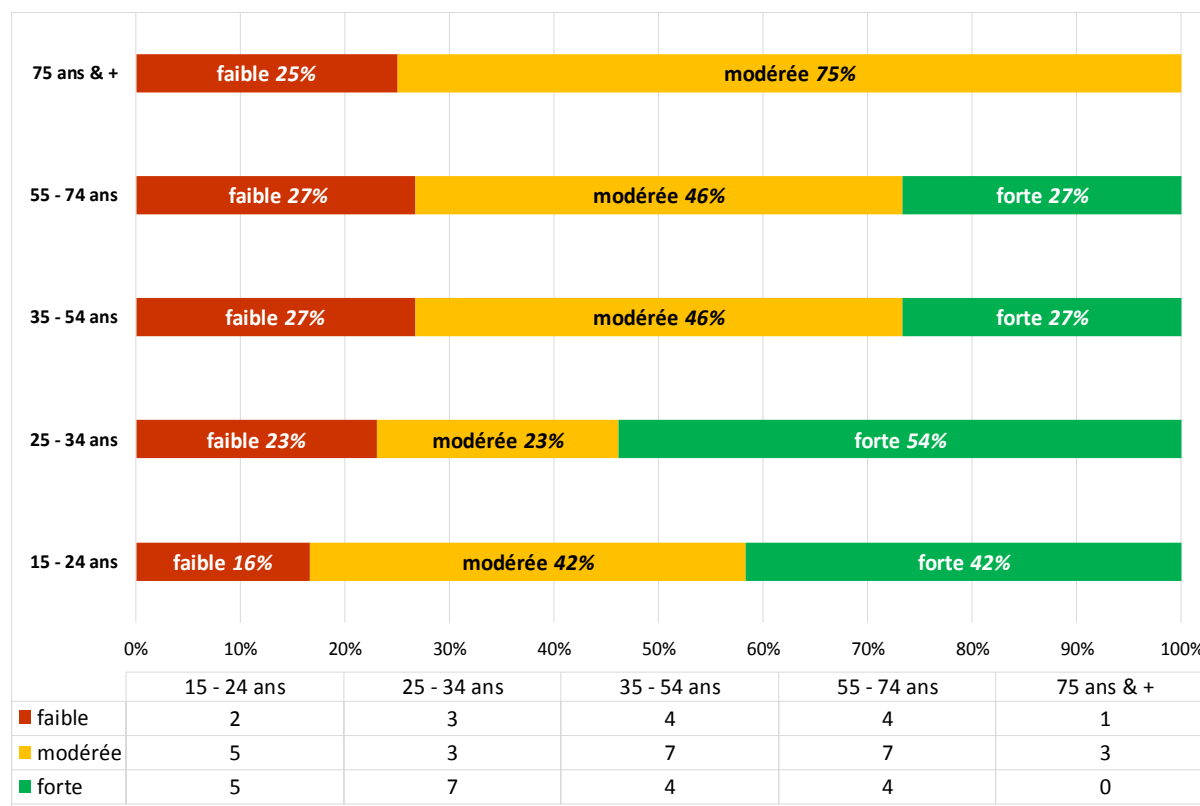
75 ans & + faible 25% modérée 75%

55 - 74 ans faible 27% modérée 46% forte 27%

35 - 54 ans faible 27% modérée 46% forte 27%

25 - 34 ans faible 23% modérée 23% forte 54%

15 - 24 ans faible 16% modérée 42% forte 42%

0% 10% 20% 30% 40% 50% 60% 70% 80% 90% 100%

| | 15 - 24 ans | 25 - 34 ans | 35 - 54 ans | 55 - 74 ans | 75 ans & + |
|---|---|---|---|---|---|
| faible | 2 | 3 | 4 | 4 | 1 |
| modérée | 5 | 3 | 7 | 7 | 3 |
| forte | 5 | 7 | 4 | 4 | 0 |